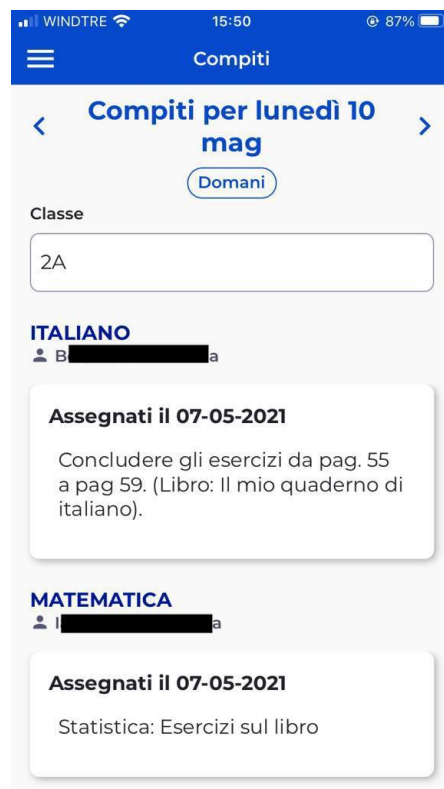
WINDTRE 15:50 87%

Compiti

Compiti per lunedì 10 mag

Domani

Classe

2A

ITALIANO
B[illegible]a

Assegnati il 07-05-2021

Concludere gli esercizi da pag. 55 a pag 59. (Libro: Il mio quaderno di italiano).

MATEMATICA
I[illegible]a

Assegnati il 07-05-2021

Statistica: Esercizi sul libro